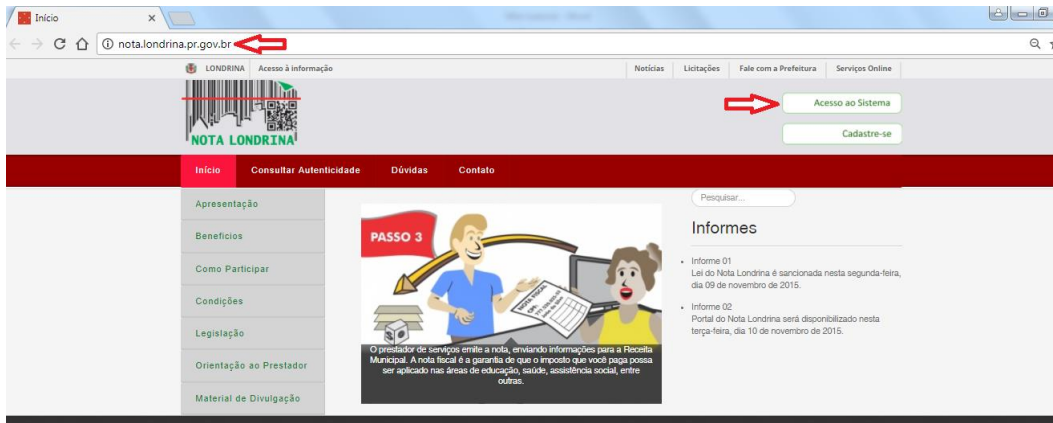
Início

nota.londrina.pr.gov.br

LONDRINA Acesso à informação

Notícias Licitações Fale com a Prefeitura Serviços Online

NOTA LONDRINA

Acesso ao Sistema

Cadastre-se

Início Consultar Autenticidade Dúvidas Contato

Apresentação

Benefícios

Como Participar

Condições

Legislação

Orientação ao Prestador

Material de Divulgação

PASSO 3

NOTA FISCAL

O prestador de serviços emite a nota, enviando informações para a Receita Municipal. A nota fiscal é a garantia de que o imposto que você paga possa ser aplicado nas áreas de educação, saúde, assistência social, entre outras.

Pesquisar...

Informes

Informe 01
Lei do Nota Londrina é sancionada nesta segunda-feira, dia 09 de novembro de 2015.

Informe 02
Portal do Nota Londrina será disponibilizado nesta terça-feira, dia 10 de novembro de 2015.